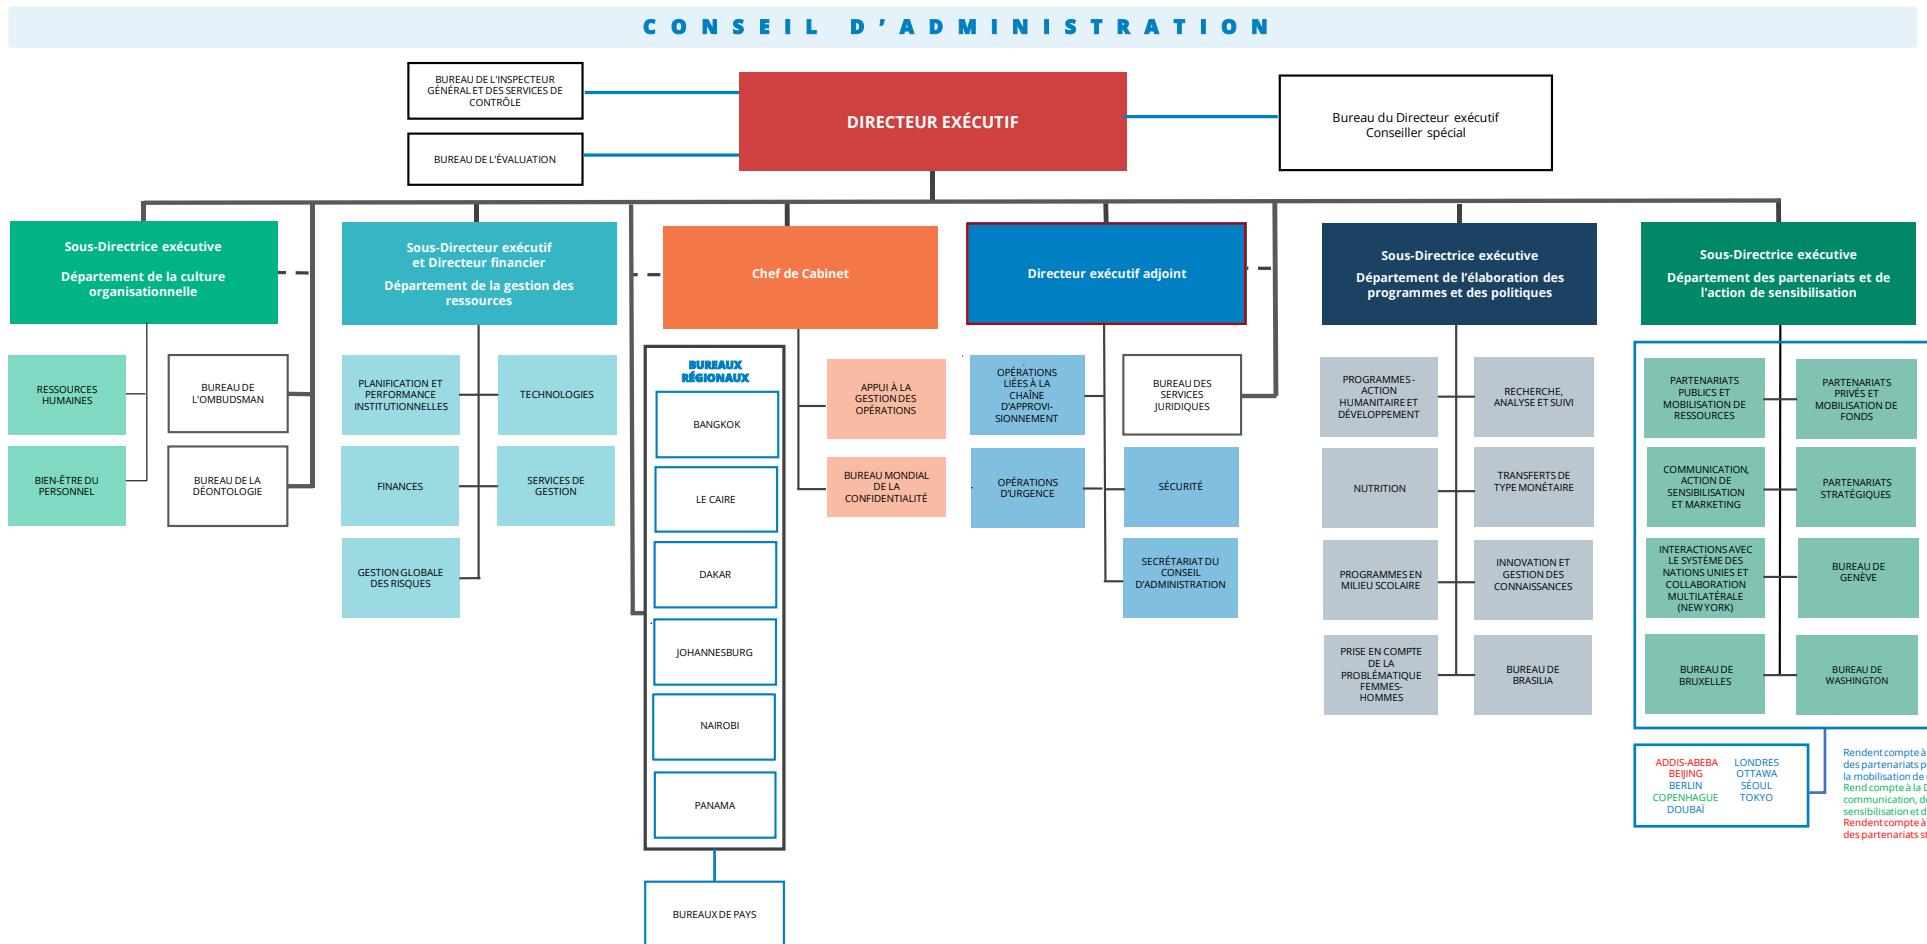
CONSEIL D'ADMINISTRATION

BUREAU DE L'INSPECTEUR GÉNÉRAL ET DES SERVICES DE CONTRÔLE

BUREAU DE L'ÉVALUATION

DIRECTEUR EXÉCUTIF

Bureau du Directeur exécutif
Conseiller spécial

Sous-Directrice exécutive
Département de la culture organisationnelle

RESSOURCES HUMAINES

BIEN-ÊTRE DU PERSONNEL

BUREAU DE L'OMBUDSMAN

BUREAU DE LA DÉONTOLOGIE

Sous-Directeur exécutif et Directeur financier
Département de la gestion des ressources

PLANIFICATION ET PERFORMANCE INSTITUTIONNELLES

TECHNOLOGIES

FINANCES

SERVICES DE GESTION

GESTION GLOBALE DES RISQUES

Chef de Cabinet

BUREAUX RÉGIONAUX

BANGKOK

LE CAIRE

DAKAR

JOHANNESBURG

NAIROBI

PANAMA

BUREAUX DE PAYS

APPUI À LA GESTION DES OPÉRATIONS

BUREAU MONDIAL DE LA CONFIDENTIALITÉ

Directeur exécutif adjoint

OPÉRATIONS LIÉES À LA CHAÎNE D'APPROVISIONNEMENT

OPÉRATIONS D'URGENCE

BUREAU DES SERVICES JURIDIQUES

SÉCURITÉ

SECRÉTARIAT DU CONSEIL D'ADMINISTRATION

Sous-Directrice exécutive
Département de l'élaboration des programmes et des politiques

PROGRAMMES - ACTION HUMANITAIRE ET DÉVELOPPEMENT

RECHERCHE, ANALYSE ET SUIVI

NUTRITION

TRANSFERTS DE TYPE MONÉTAIRE

PROGRAMMES EN MILIEU SCOLAIRE

INNOVATION ET GESTION DES CONNAISSANCES

PRISE EN COMPTE DE LA PROBLÉMATIQUE FEMMES-HOMMES

BUREAU DE BRASILIA

Sous-Directrice exécutive
Département des partenariats et de l'action de sensibilisation

PARTENARIATS PUBLICS ET MOBILISATION DE RESSOURCES

PARTENARIATS PRIVÉS ET MOBILISATION DE FONDS

COMMUNICATION, ACTION DE SENSIBILISATION ET MARKETING

PARTENARIATS STRATÉGIQUES

INTERACTIONS AVEC LE SYSTÈME DES NATIONS UNIES ET COLLABORATION MULTILATÉRALE (NEW YORK)

BUREAU DE GENÈVE

BUREAU DE BRUXELLES

BUREAU DE WASHINGTON

ADDIS-ABEBA
BEIJING
BERLIN
COPENHAGUE
DOUBAÏ

LONDRES
OTTAWA
SÉOUL
TOKYO

Rendent compte à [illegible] des partenariats p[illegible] la mobilisation de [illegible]
Rend compte à la D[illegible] communication, d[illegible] sensibilisation et d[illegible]
Rendent compte à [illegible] des partenariats st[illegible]